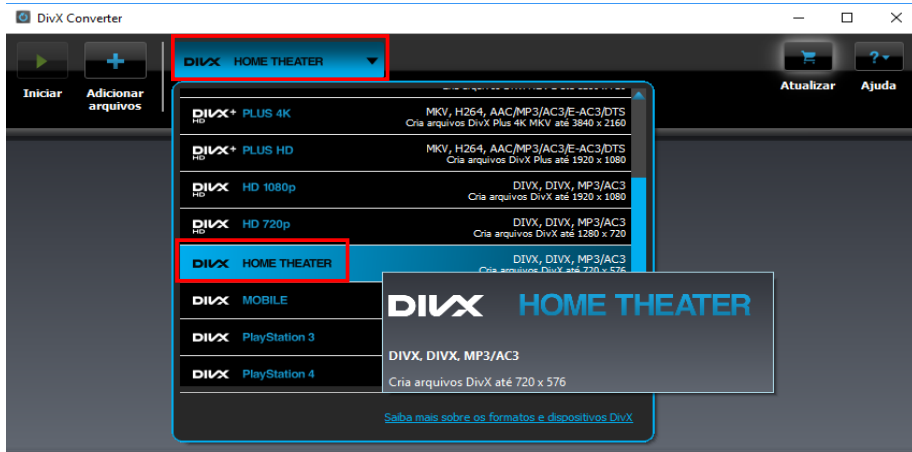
DivX Converter

Iniciar

Adicionar arquivos

DIVX HOME THEATER

Atualizar

Ajuda

DIVX+ PLUS 4K
MKV, H264, AAC/MP3/AC3/E-AC3/DTS
Cria arquivos DivX Plus 4K MKV até 3840 x 2160

DIVX+ PLUS HD
MKV, H264, AAC/MP3/AC3/E-AC3/DTS
Cria arquivos DivX Plus até 1920 x 1080

DIVX HD 1080p
DIVX, DIVX, MP3/AC3
Cria arquivos DivX até 1920 x 1080

DIVX HD 720p
DIVX, DIVX, MP3/AC3
Cria arquivos DivX até 1280 x 720

DIVX HOME THEATER
DIVX, DIVX, MP3/AC3
Cria arquivos DivX até 720 x 576

DIVX MOBILE

DIVX PlayStation 3

DIVX PlayStation 4

DIVX HOME THEATER

DIVX, DIVX, MP3/AC3

Cria arquivos DivX até 720 x 576

Saiba mais sobre os formatos e dispositivos DivX